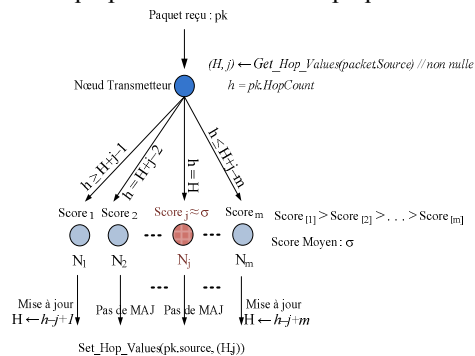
Paquet reçu : pk

$(H, j) \leftarrow Get\_Hop\_Values(packet.Source)$ // non nulle
$h = pk.HopCount$

Nœud Transmetteur

$h \geq H+j-1$
$h = H+j-2$
$h = H$
$h \leq H+j-m$

Score$_1$ Score$_2$ Score$_j \approx \sigma$ Score$_m$

Score$_{[1]}$ > Score$_{[2]}$ > . . . > Score$_{[m]}$

Score Moyen : $\sigma$

N$_1$ N$_2$ N$_j$ N$_m$

Mise à jour
$H \leftarrow h-j+1$

Pas de MAJ

Pas de MAJ

Mise à jour
$H \leftarrow h-j+m$

Set_Hop_Values(pk.source, (H,j))